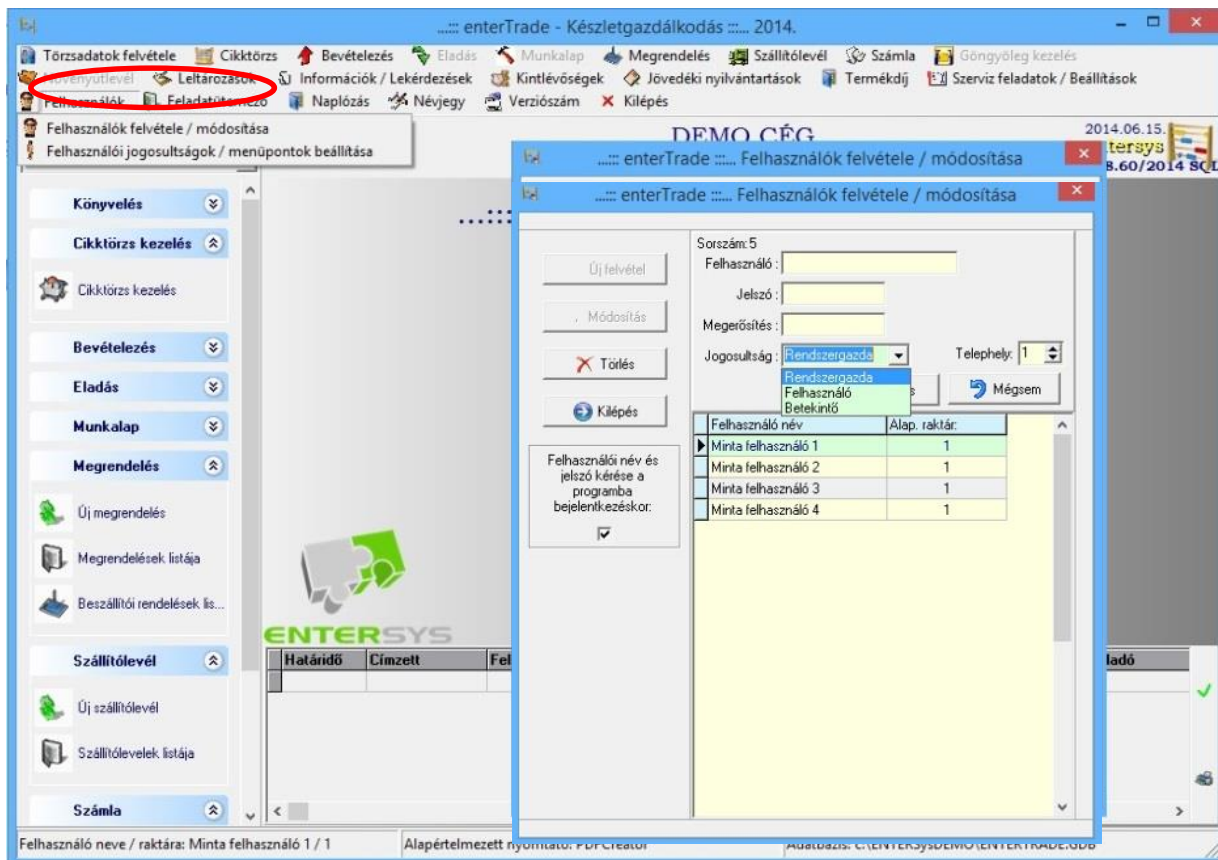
....::: enterTrade - Készletgazdálkodás :::... 2014.

Törzsadatok felvétele | Cikktörzs | Bevételezés | Eladás | Munkalap | Megrendelés | Szállítólevél | Számla | Göngyöleg kezelés
Könyvutlevél | Leltározások | Információk / Lekérdezések | Kintlévőségek | Jövedéki nyilvántartások | Termékdíj | Szerviz feladatok / Beállítások
Felhasználók | Feladatütemező | Naplózás | Névjegy | Verziószám | Kilépés

Felhasználók felvétele / módosítása
Felhasználói jogosultságok / menüpontok beállítása

DEMO CÉG
2014.06.15.
tersys
8.60/2014 SQL

Könyvelés
Cikktörzs kezelés
Cikktörzs kezelés
Bevételezés
Eladás
Munkalap
Megrendelés
Új megrendelés
Megrendelések listája
Beszállítói rendelések lis...
Szállítólevél
Új szállítólevél
Szállítólevelek listája
Számla

ENTERSYS

| Határidő | Címzett | Fel | | ladó |
|---|---|---|---|---|

....::: enterTrade :::.... Felhasználók felvétele / módosítása
....::: enterTrade :::.... Felhasználók felvétele / módosítása

Új felvétel
Módosítás
Törlés
Kilépés

Sorszám: 5
Felhasználó :
Jelszó :
Megerősítés :
Jogosultság : Rendszergazda
Telephely: 1
Rendszergazda
Felhasználó
Betekintő
Mégsem

Felhasználói név és jelszó kérése a programba bejelentkezéskor:

| Felhasználó név | Alap. raktár: |
|---|---|
| Minta felhasználó 1 | 1 |
| Minta felhasználó 2 | 1 |
| Minta felhasználó 3 | 1 |
| Minta felhasználó 4 | 1 |

Felhasználó neve / raktára: Minta felhasználó 1 / 1 | Alapértelmezett nyomtató: PDFCreator | Adatbázis: C:\ENTERSYSDEMO\ENTERTRADE.GDB